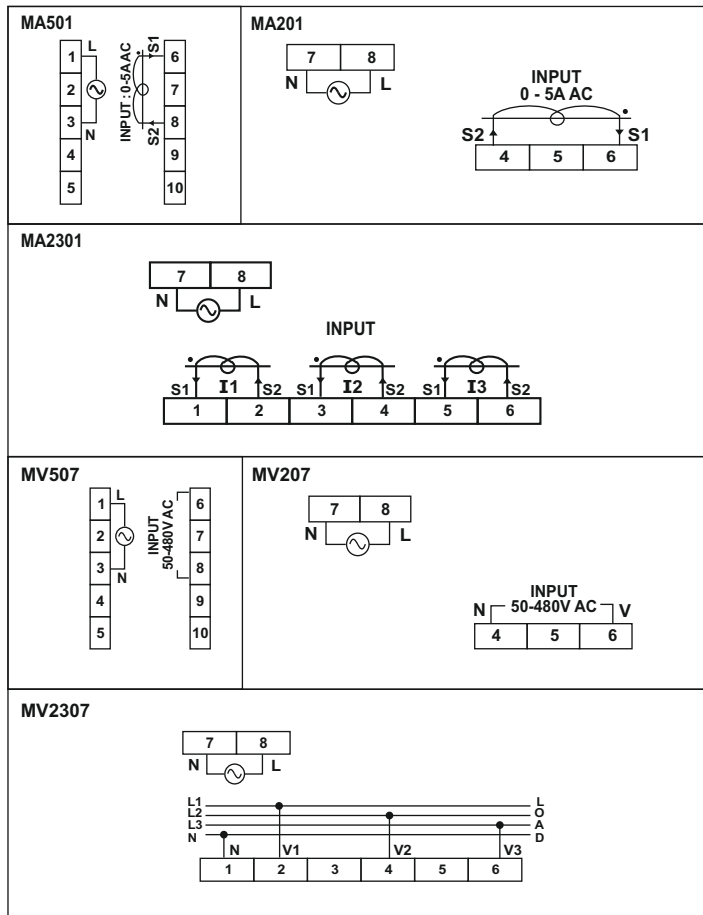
MA501

1
2
3
4
5
L
N
INPUT : 0-5A AC
S1
S2
6
7
8
9
10

MA201

7 | 8
N L

INPUT
0 - 5A AC
S2 S1
4 | 5 | 6

MA2301

7 | 8
N L

INPUT

S1 I1 S2 S1 I2 S2 S1 I3 S2
1 | 2 | 3 | 4 | 5 | 6

MV507

1
2
3
4
5
L
N
INPUT
50-480V AC
6
7
8
9
10

MV207

7 | 8
N L

INPUT
N 50-480V AC V
4 | 5 | 6

MV2307

7 | 8
N L

L1
L2
L3
N
L
O
A
D
N V1 V2 V3
1 | 2 | 3 | 4 | 5 | 6